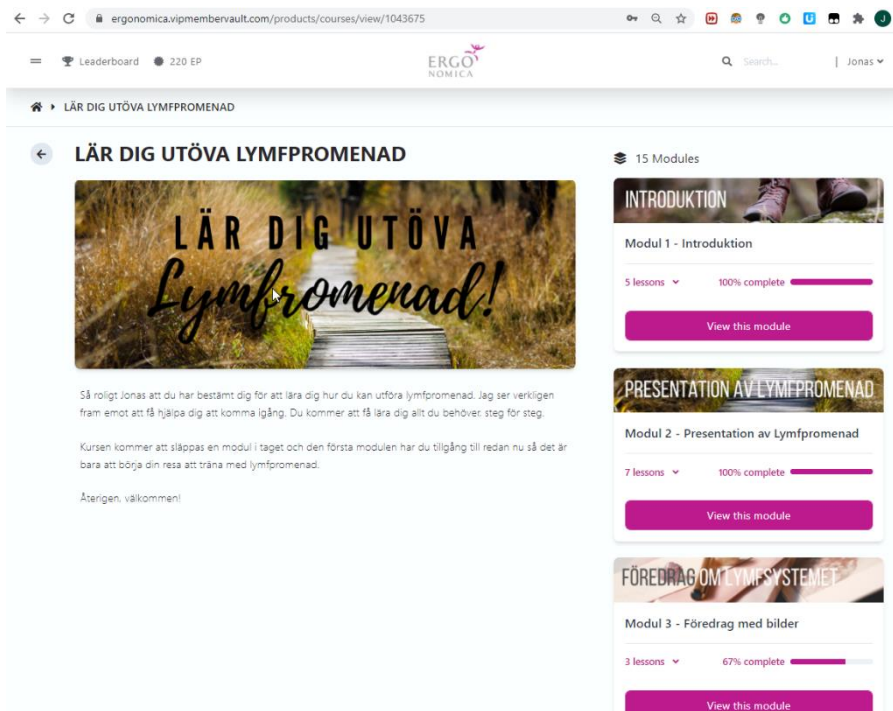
ergonomica.vipmembervault.com/products/courses/view/1043675

Leaderboard 220 EP

ERGO NOMICA

Search... | Jonas

LÄR DIG UTÖVA LYMFPROMENAD

LÄR DIG UTÖVA LYMFPROMENAD

LÄR DIG UTÖVA Lymfpromenad!

Så roligt Jonas att du har bestämt dig för att lära dig hur du kan utföra lymfpromenad. Jag ser verkligen fram emot att få hjälpa dig att komma igång. Du kommer att få lära dig allt du behöver, steg för steg.

Kursen kommer att släppas en modul i taget och den första modulen har du tillgång till redan nu så det är bara att börja din resa att träna med lymfpromenad.

Återigen, välkommen!

15 Modules

INTRODUKTION

Modul 1 - Introduktion

5 lessons 100% complete

View this module

PRESENTATION AV LYMFPROMENAD

Modul 2 - Presentation av Lymfpromenad

7 lessons 100% complete

View this module

FÖREDRAG OM LYMFSYSTEMET

Modul 3 - Föredrag med bilder

3 lessons 67% complete

View this module